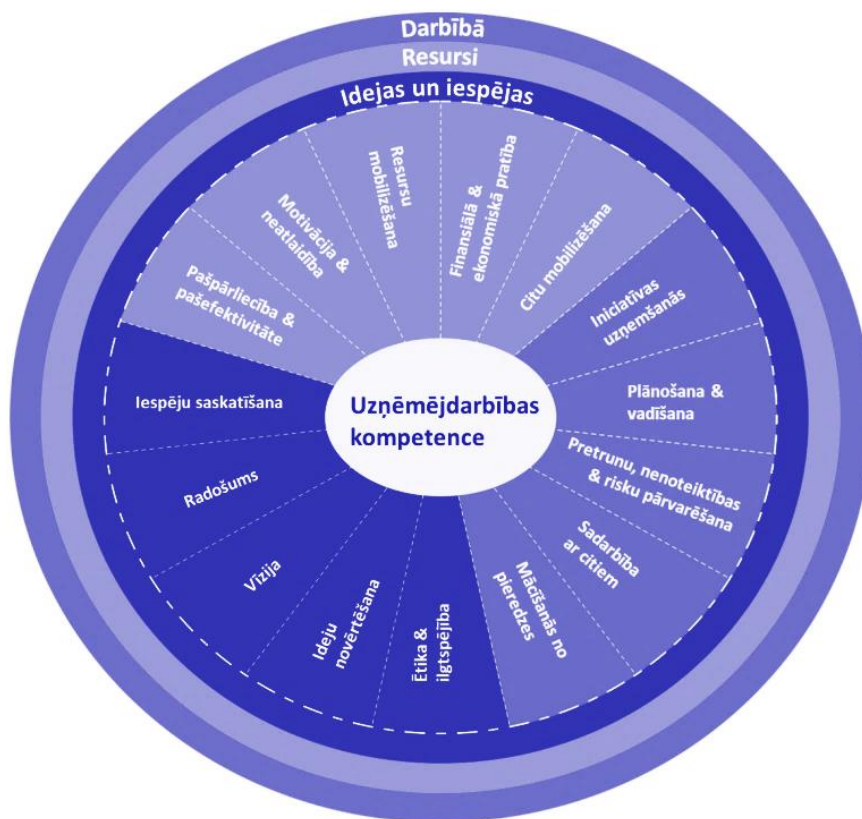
Darbībā
Resursi
Idejas un iespējas

Uzņēmējdarbības kompetence

Iespēju saskatīšana
Radošums
Vīzija
Ideju novērtēšana
Ētika & ilgtspējība
Mācīšanās no pieredzes
Sadarbība ar citiem
Pretrunu, nenoteiktības & risku pārvarēšana
Plānošana & vadīšana
Iniciatīvas uzņemšanās
Citu mobilizēšana
Finansiālā & ekonomiskā pratība
Resursu mobilizēšana
Motivācija & neatlaidība
Pašpārliecība & pašefektivitāte